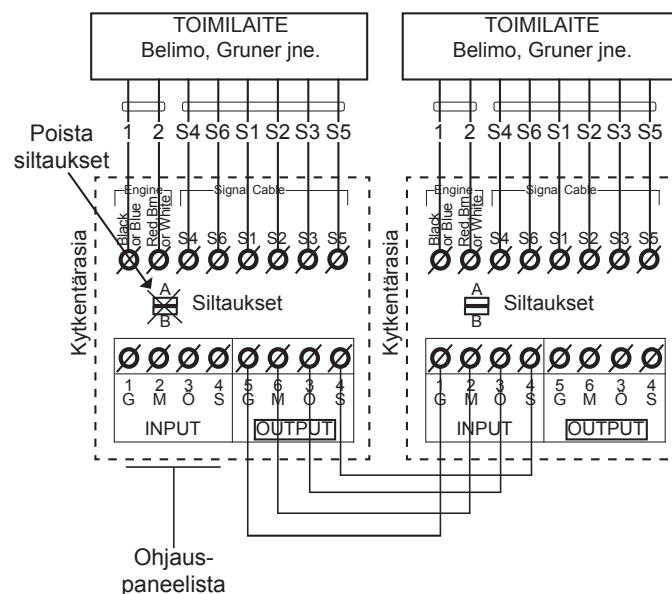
TOIMILAITE
Belimo, Gruner jne.

TOIMILAITE
Belimo, Gruner jne.

1 2 S4 S6 S1 S2 S3 S5

1 2 S4 S6 S1 S2 S3 S5

Poista siltaukset

Engine
Signal Cable
Black or Blue
Red Brn or White
S4 S6 S1 S2 S3 S5

Engine
Signal Cable
Black or Blue
Red Brn or White
S4 S6 S1 S2 S3 S5

Kytkentärasia

A
B
Siltaukset

Kytkentärasia

A
B
Siltaukset

1 G
2 M
3 O
4 S
5 G
6 M
3 O
4 S

1 G
2 M
3 O
4 S
5 G
6 M
3 O
4 S

INPUT
OUTPUT

INPUT
OUTPUT

Ohjaus-
paneelista